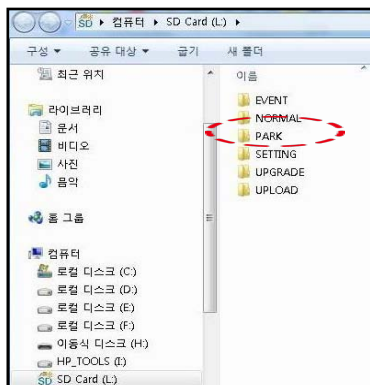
SD ▸ 컴퓨터 ▸ SD Card (L:) ▸

구성 ▾ 공유 대상 ▾ 굽기 새 폴더

최근 위치

라이브러리
문서
비디오
사진
음악

홈 그룹

컴퓨터
로컬 디스크 (C:)
로컬 디스크 (D:)
로컬 디스크 (E:)
로컬 디스크 (F:)
이동식 디스크 (H:)
HP_TOOLS (I:)
SD Card (L:)

이름
EVENT
NORMAL
PARK
SETTING
UPGRADE
UPLOAD